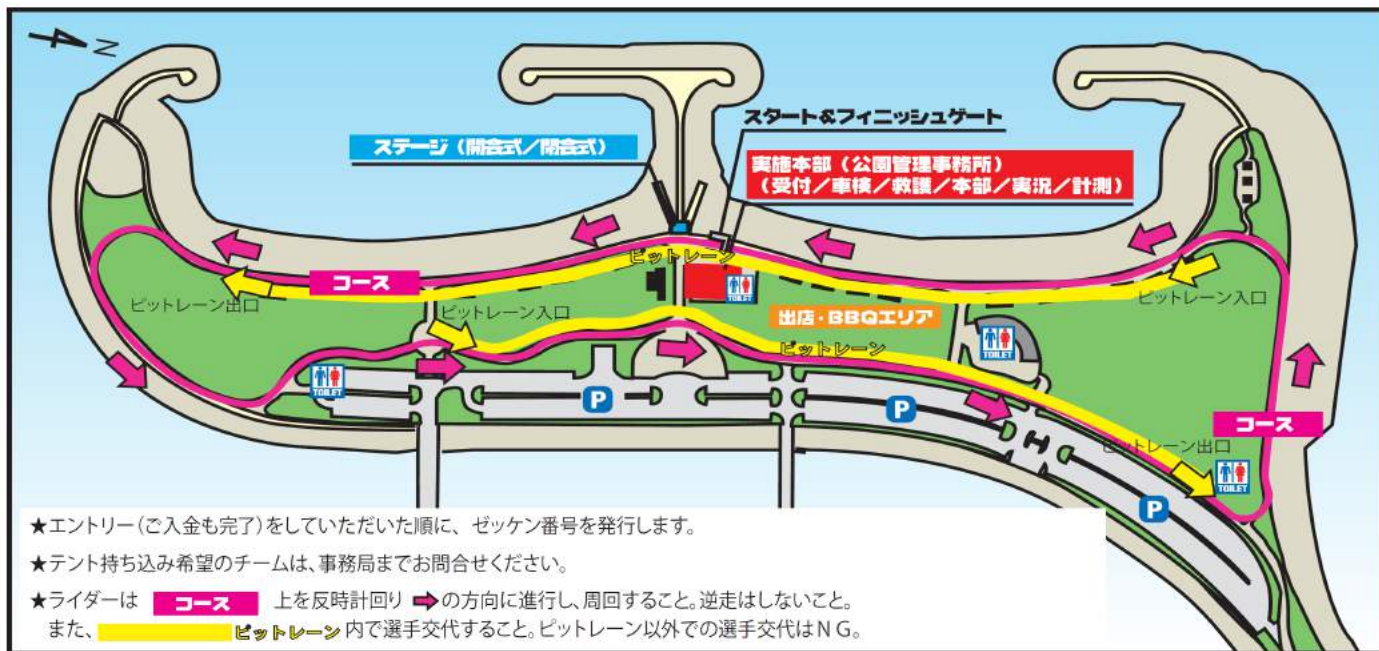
N

ステージ（開会式／閉会式）

スタート&フィニッシュゲート

実施本部（公園管理事務所）
（受付／車検／救護／本部／実況／計測）

ピットレーン

コース

ピットレーン出口

ピットレーン入口

TOILET

出店・BBQエリア

ピットレーン入口

ピットレーン

TOILET

TOILET

P

P

コース

ピットレーン出口

TOILET

P

★エントリー（ご入金も完了）をしていただいた順に、ゼッケン番号を発行します。

★テント持ち込み希望のチームは、事務局までお問合せください。

★ライダーは コース 上を反時計回り の方向に進行し、周回すること。逆走はしないこと。
また、 ピットレーン 内で選手交代すること。ピットレーン以外での選手交代はＮＧ。